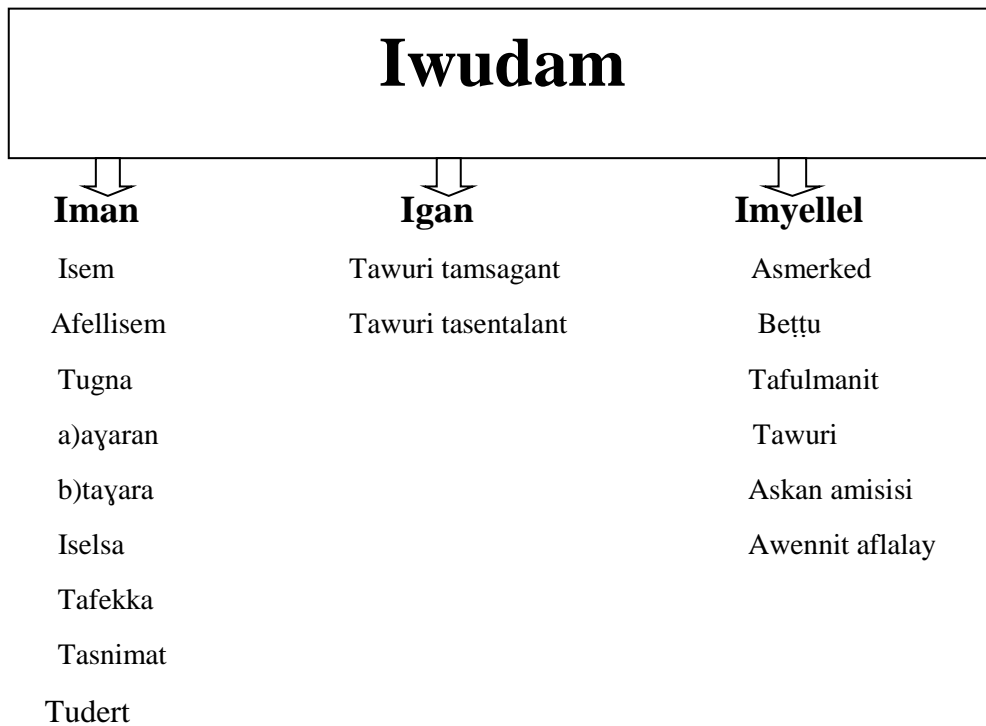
Iwudam

Iman

Isem

Afellisem

Tugna

a)aɣaran

b)taɣara

Iselsa

Tafekka

Tasnimat

Tudert

Igan

Tawuri tamsagant

Tawuri tasentalant

Imyellel

Asmerked

Beṭṭu

Tafulmanit

Tawuri

Askan amisisi

Awennit aflalay